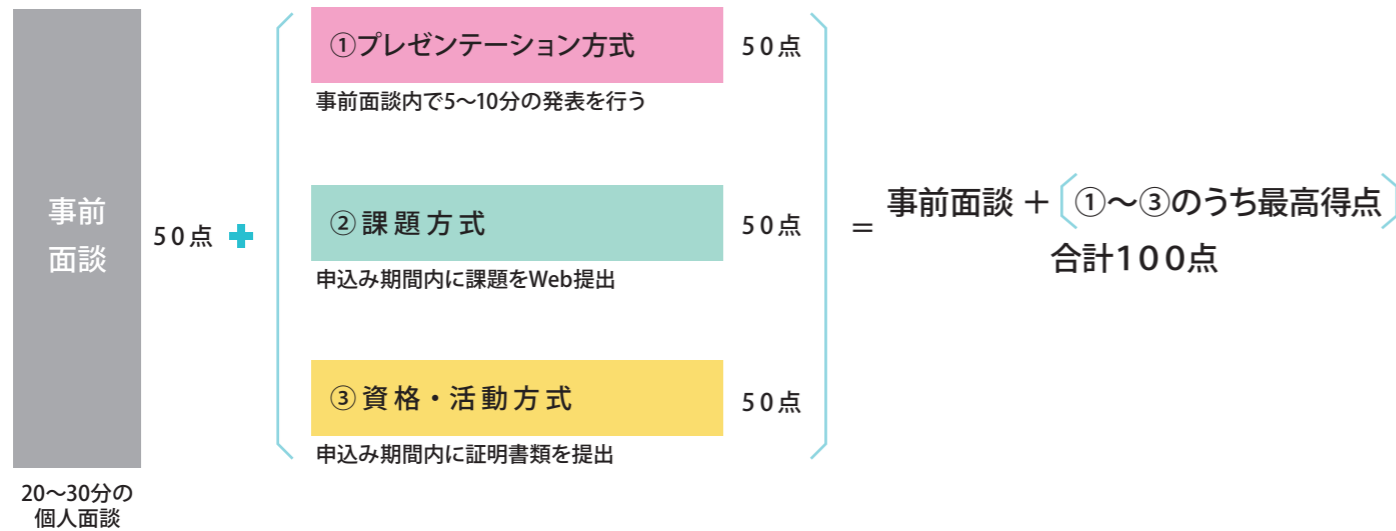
事前面談

20〜30分の個人面談

50点 ＋

①プレゼンテーション方式 50点
事前面談内で5〜10分の発表を行う

②課題方式 50点
申込み期間内に課題をWeb提出

③資格・活動方式 50点
申込み期間内に証明書類を提出

＝ 事前面談 ＋（①〜③のうち最高得点）
合計100点